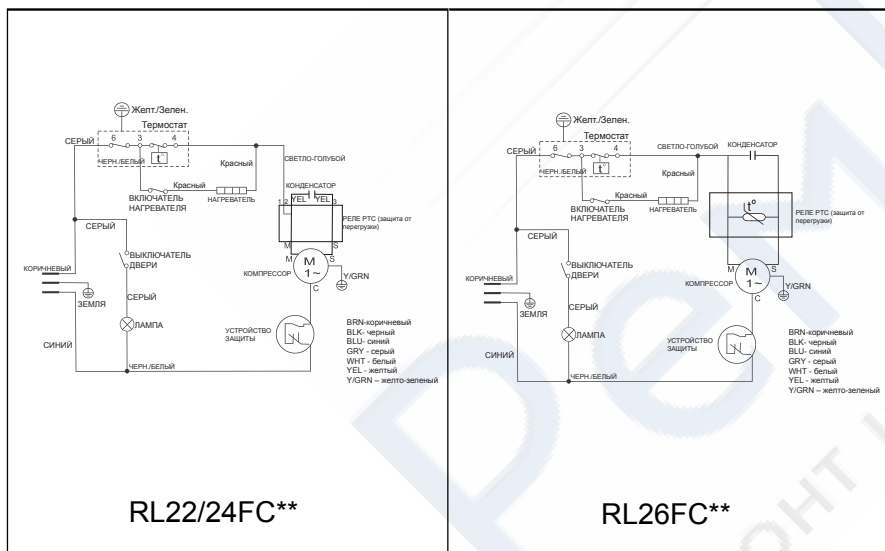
Желт./Зелен.
Термостат
СЕРЫЙ
6 3 4
ЧЕРН./БЕЛЫЙ
t°
Красный
СВЕТЛО-ГОЛУБОЙ
Красный
ВКЛЮЧАТЕЛЬ НАГРЕВАТЕЛЯ
НАГРЕВАТЕЛЬ
КОНДЕНСАТОР
1 2 YEL YEL 3
РЕЛЕ PTC (защита от перегрузки)
СЕРЫЙ
ВЫКЛЮЧАТЕЛЬ ДВЕРИ
КОРИЧНЕВЫЙ
M S
M 1~
C
КОМПРЕССОР
Y/GRN
ЗЕМЛЯ
СЕРЫЙ
ЛАМПА
УСТРОЙСТВО ЗАЩИТЫ
СИНИЙ
ЧЕРН./БЕЛЫЙ
BRN-коричневый
BLK- черный
BLU- синий
GRY - серый
WHT - белый
YEL - желтый
Y/GRN – желто-зеленый

RL22/24FC**

Желт./Зелен.
Термостат
СЕРЫЙ
6 3 4
ЧЕРН./БЕЛЫЙ
t°
СВЕТЛО-ГОЛУБОЙ
КОНДЕНСАТОР
Красный
Красный
ВКЛЮЧАТЕЛЬ НАГРЕВАТЕЛЯ
НАГРЕВАТЕЛЬ
t°
РЕЛЕ PTC (защита от перегрузки)
СЕРЫЙ
ВЫКЛЮЧАТЕЛЬ ДВЕРИ
КОРИЧНЕВЫЙ
M S
M 1~
C
КОМПРЕССОР
Y/GRN
ЗЕМЛЯ
СЕРЫЙ
ЛАМПА
УСТРОЙСТВО ЗАЩИТЫ
СИНИЙ
ЧЕРН./БЕЛЫЙ
BRN-коричневый
BLK- черный
BLU- синий
GRY - серый
WHT - белый
YEL - желтый
Y/GRN – желто-зеленый

RL26FC**